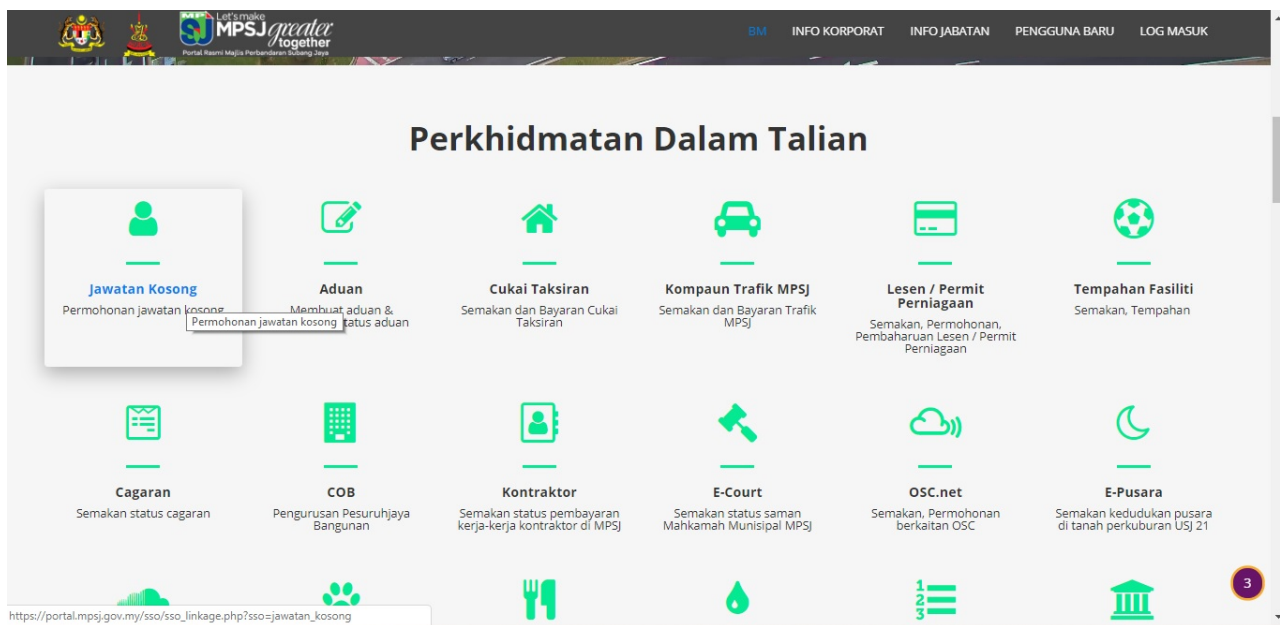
Let's make MPSJ greater together
Portal Rasmi Majlis Perbandaran Subang Jaya

BM INFO KORPORAT INFO JABATAN PENGGUNA BARU LOG MASUK

Perkhidmatan Dalam Talian

Jawatan Kosong
Permohonan jawatan kosong

Permohonan jawatan kosong

Aduan
Membuat aduan & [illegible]tatus aduan

Cukai Taksiran
Semakan dan Bayaran Cukai Taksiran

Kompaun Trafik MPSJ
Semakan dan Bayaran Trafik MPSJ

Lesen / Permit Perniagaan
Semakan, Permohonan, Pembaharuan Lesen / Permit Perniagaan

Tempahan Fasiliti
Semakan, Tempahan

Cagaran
Semakan status cagaran

COB
Pengurusan Pesuruhjaya Bangunan

Kontraktor
Semakan status pembayaran kerja-kerja kontraktor di MPSJ

E-Court
Semakan status saman Mahkamah Munisipal MPSJ

OSC.net
Semakan, Permohonan berkaitan OSC

E-Pusara
Semakan kedudukan pusara di tanah perkuburan USJ 21

3

https://portal.mpsj.gov.my/sso/sso_linkage.php?sso=jawatan_kosong